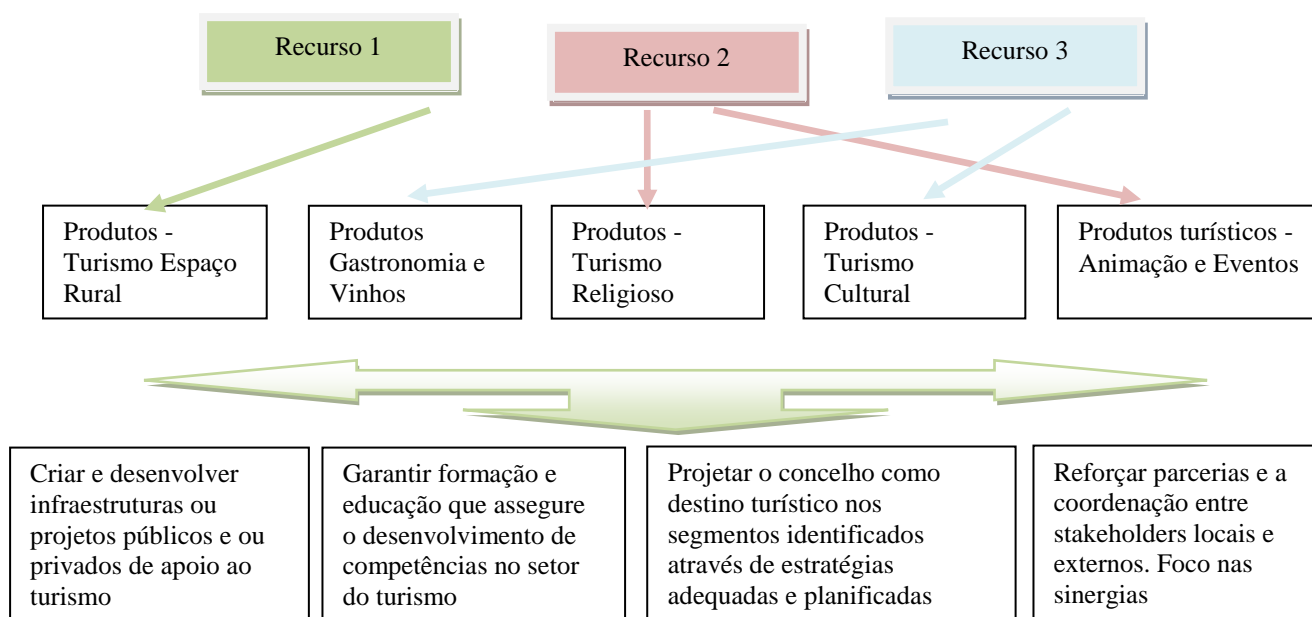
Recurso 1

Recurso 2

Recurso 3

Produtos - Turismo Espaço Rural

Produtos Gastronomia e Vinhos

Produtos - Turismo Religioso

Produtos - Turismo Cultural

Produtos turísticos - Animação e Eventos

Criar e desenvolver infraestruturas ou projetos públicos e ou privados de apoio ao turismo

Garantir formação e educação que assegure o desenvolvimento de competências no setor do turismo

Projetar o concelho como destino turístico nos segmentos identificados através de estratégias adequadas e planificadas

Reforçar parcerias e a coordenação entre stakeholders locais e externos. Foco nas sinergias